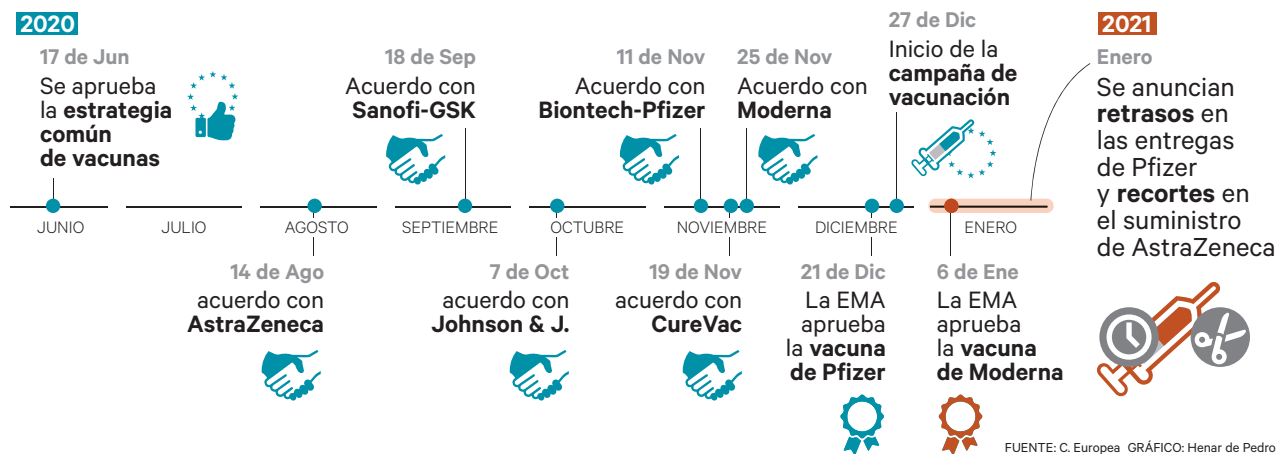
2020

17 de Jun
Se aprueba la **estrategia común de vacunas**

18 de Sep
Acuerdo con **Sanofi-GSK**

11 de Nov
Acuerdo con **Biontech-Pfizer**

25 de Nov
Acuerdo con **Moderna**

27 de Dic
Inicio de la **campaña de vacunación**

2021

Enero
Se anuncian **retrasos** en las entregas de Pfizer y **recortes** en el suministro de AstraZeneca

JUNIO JULIO AGOSTO SEPTIEMBRE OCTUBRE NOVIEMBRE DICIEMBRE ENERO

14 de Ago
acuerdo con **AstraZeneca**

7 de Oct
acuerdo con **Johnson & J.**

19 de Nov
acuerdo con **CureVac**

21 de Dic
La EMA aprueba la **vacuna de Pfizer**

6 de Ene
La EMA aprueba la **vacuna de Moderna**

FUENTE: C. Europea GRÁFICO: Henar de Pedro